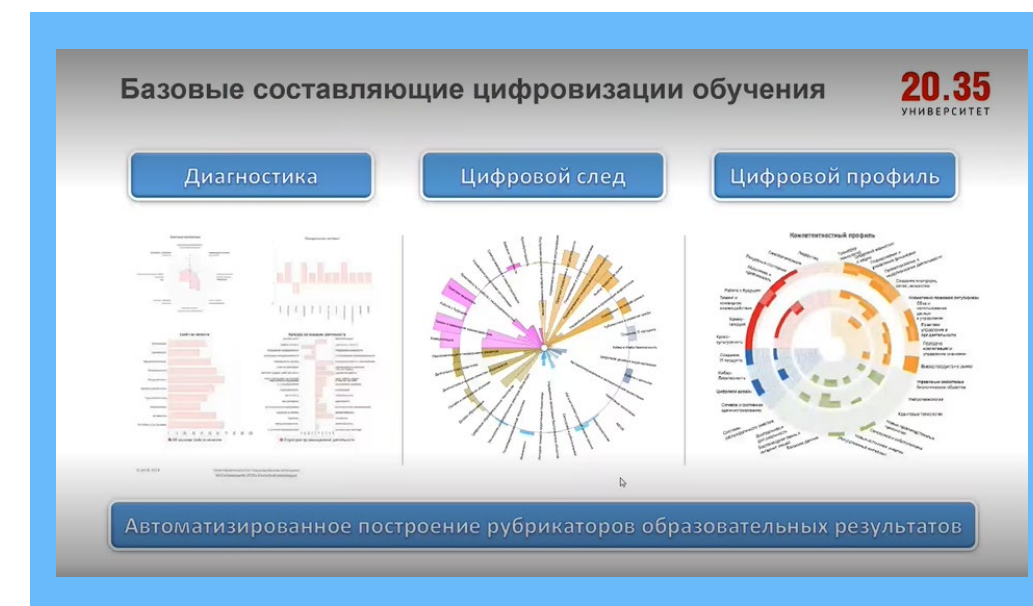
Базовые составляющие цифровизации обучения

20.35
УНИВЕРСИТЕТ

Диагностика

Цифровой след

Цифровой профиль

Компетентностный профиль

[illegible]

Автоматизированное построение рубрикаторов образовательных результатов